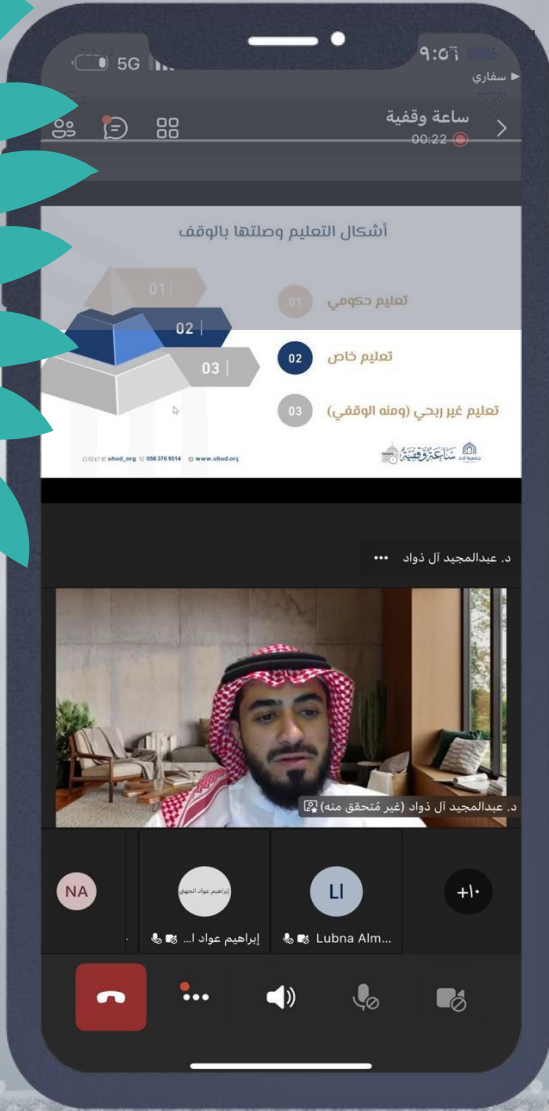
5G ٩:٥٦
سفاري
ساعة وقفية
00:22

أشكال التعليم وصلتها بالوقف
01
02
03
01 تعليم حكومي
02 تعليم خاص
03 تعليم غير ربحي (ومنه الوقفي)
uhud_org 058 376 9514 www.uhud.org
ساعة وقفية

د. عبدالمجيد آل ذواد •••

د. عبدالمجيد آل ذواد (غير متحقق منه)

NA
إبراهيم عواد الجهني
إبراهيم عواد ا...
LI
Lubna Alm...
+١٠